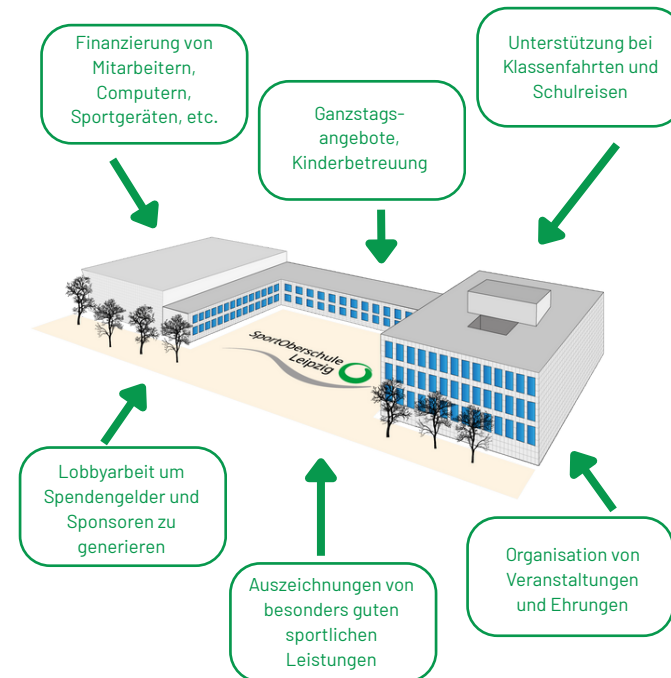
Finanzierung von Mitarbeitern, Computern, Sportgeräten, etc.

Ganztagsangebote, Kinderbetreuung

Unterstützung bei Klassenfahrten und Schulreisen

SportOberschule Leipzig

Lobbyarbeit um Spendengelder und Sponsoren zu generieren

Auszeichnungen von besonders guten sportlichen Leistungen

Organisation von Veranstaltungen und Ehrungen